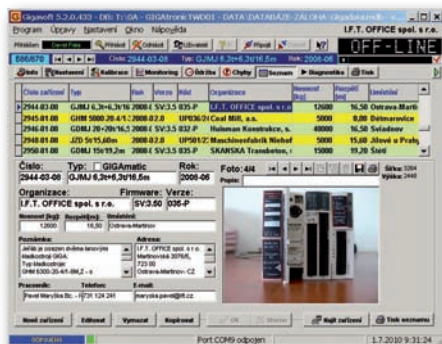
Gigasoft 5.2.0.430 - DB: T:\GA - GIGAtronic TWD01 - DATA\DATABÁZE-ZÁLOHA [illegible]

Program Úpravy Nastavení Okno Nápověda

I.F.T. OFFICE spol. s r.o.

OFF-LINE

Číslo: 2944-03.00 Typ: GJMJ 6,3t+6,3t/16,5m Rok: 2008-06

Info Nastavení Kalibrace Monitoring Údržba Chyby Seznam Diagnostika Tisk

| Číslo zařízení | Typ | Rok | Verze | Stát | Organizace | Nosnost | Rozpětí | Umístění |
|---|---|---|---|---|---|---|---|---|
| 2944-03.00 | GJMJ 6,3t+6,3t/16 | 2008-06 | SV:3.5 | 035-P | I.F.T. OFFICE spol. s r.o. | 12600 | 16,50 | Ostrava-Martin |
| 2945-01.00 | GHM 5000-20,4/1-Z | 2008-02 | UP036/2 | | Coal Mill, a.s. | 5000 | 0,00 | Dětmarovice |
| 2946-01.00 | GDMJ 20+20t/16,5 | 2008-02 | SV:3.5 | 032-P | Huisman Konstrukce, s. | 40000 | 16,50 | Svidník |
| 2949-01.00 | JZD 5t/15,60m | 2008-02 | UP501/2 | | Maschinenfabrik Niehof | 5000 | 15,60 | Jílové u Prahy |
| 2950-01.00 | GDMJ 10t/19,2m | 2008-02 | SV:3.5 | 035-P | SKANSKA Transbeton | 15000 | 19,20 | Sviní |

Číslo: 2944-03.00
Typ: GJMJ 6,3t+6,3t/16,5m
GIGAmatic
Rok: 2008-06

Organizace: I.F.T. OFFICE spol. s r.o.
Firmware: SV:3.50
Verze: 035-P

Nosnost [kg]: 12600
Rozpětí[m]: 16,50
Umístění: Ostrava-Martinov

Poznámka: Jeřáb je osazen dvěma laserovými dálkoměry GIGA. Typ dálkoměru: GHM 5000-20,4/1-BM_Z - s

Adresa: I.F.T. OFFICE spol. s r.o. Martinovská 3076/6, 723 00 Ostrava-Martinov CZ

Pracovník: Pavel Maryška Bc. - ř
Telefon: 731 124 241
E-mail: maryska.pavel@ift.cz

Foto: 4/4
Popis:
Šířka 3264
Výška 2448

Nové zařízení Editovat Vymazat Kopírovat OK Storno Najít zařízení Tisk seznamu

Port COM9 odpojen 1.7.2010 9:31:24